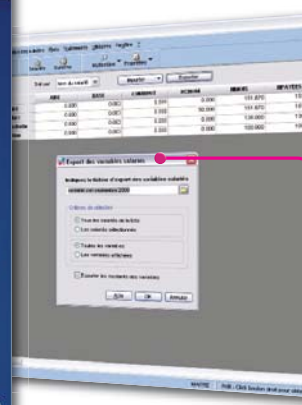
Export des variables salaries

Indiquez le fichier d'export des variables salariés

Critères de sélection

Tous les salariés
Les salariés sélectionnés

Toutes les variables
Les variables affichées

Exporter les montants des variables

Aide
Ok
Annuler

MAITRE